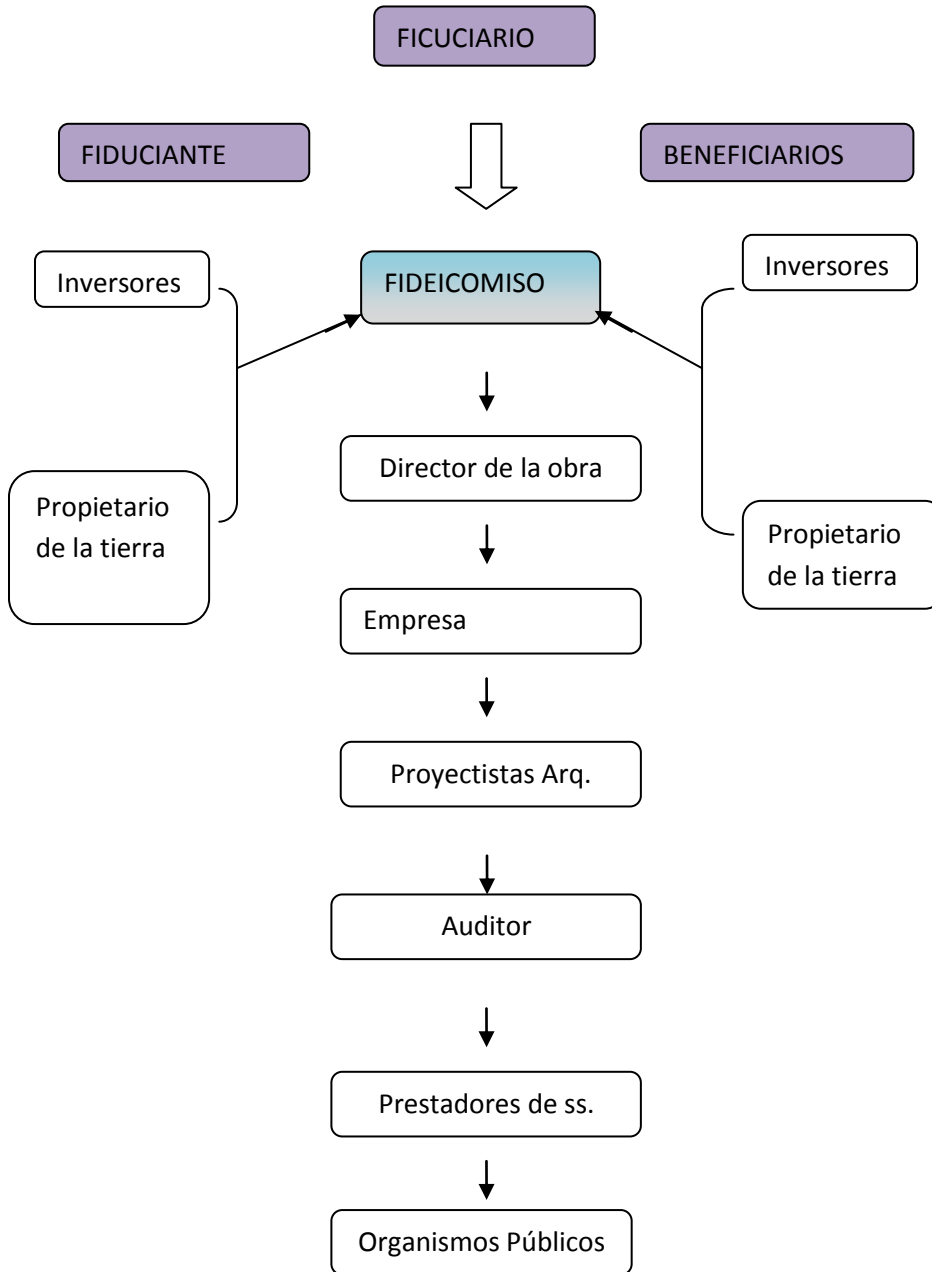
FICUCIARIO

FIDUCIANTE

BENEFICIARIOS

Inversores

Propietario de la tierra

FIDEICOMISO

Inversores

Propietario de la tierra

Director de la obra

Empresa

Proyectistas Arq.

Auditor

Prestadores de ss.

Organismos Públicos